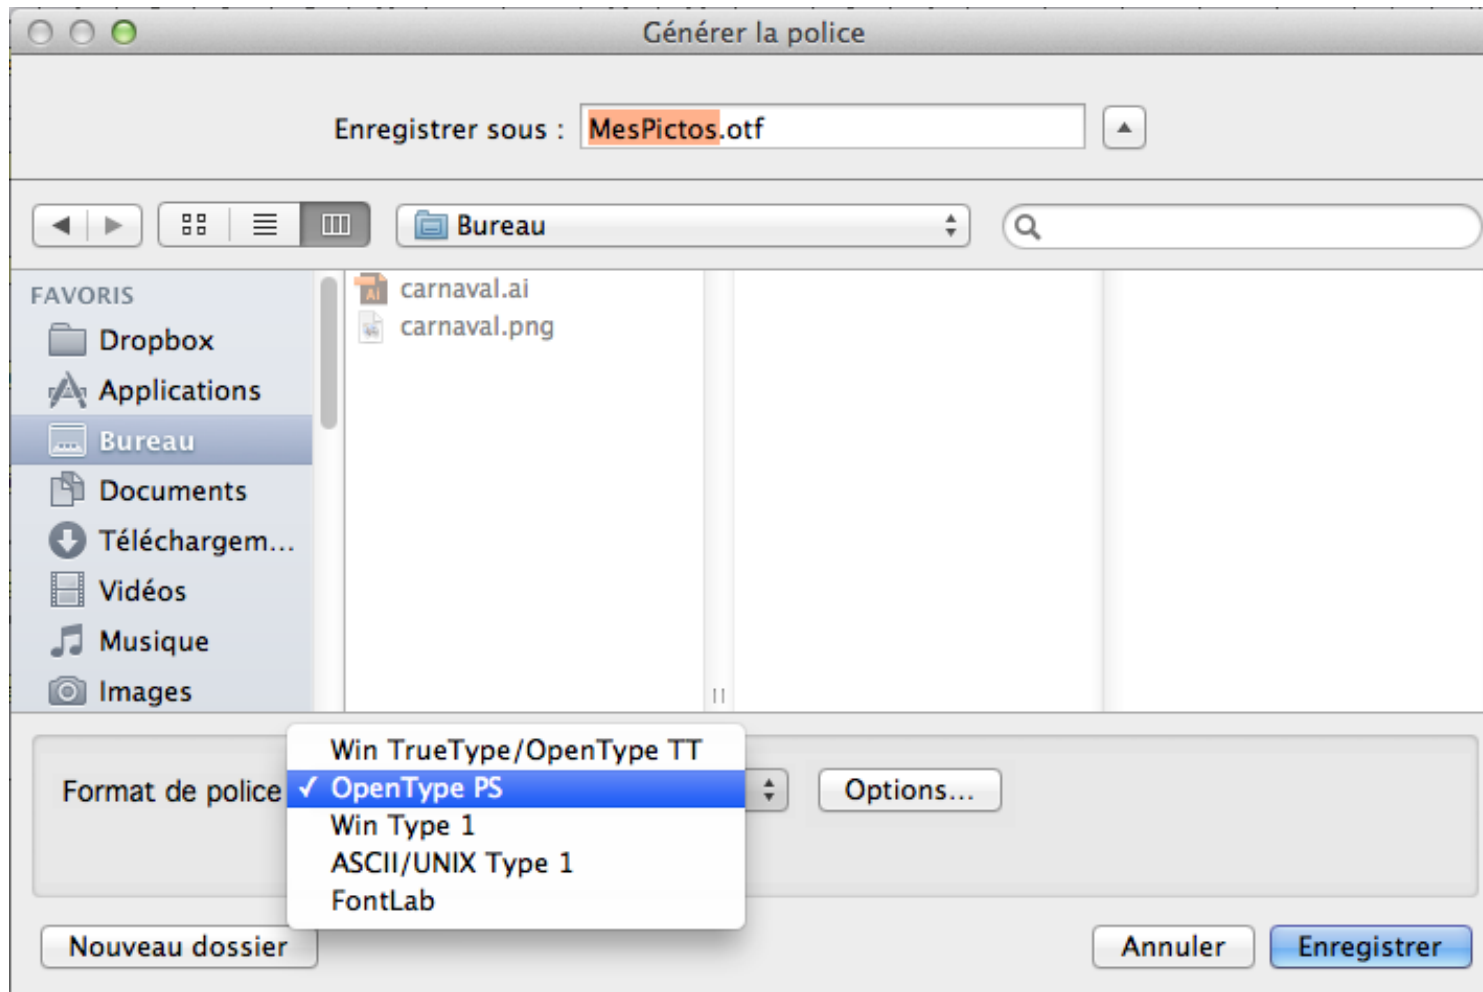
Générer la police

Enregistrer sous : MesPictos.otf

Bureau

FAVORIS
Dropbox
Applications
Bureau
Documents
Téléchargem...
Vidéos
Musique
Images

carnaval.ai
carnaval.png

Format de police
Win TrueType/OpenType TT
✓ OpenType PS
Win Type 1
ASCII/UNIX Type 1
FontLab

Options...

Nouveau dossier

Annuler
Enregistrer